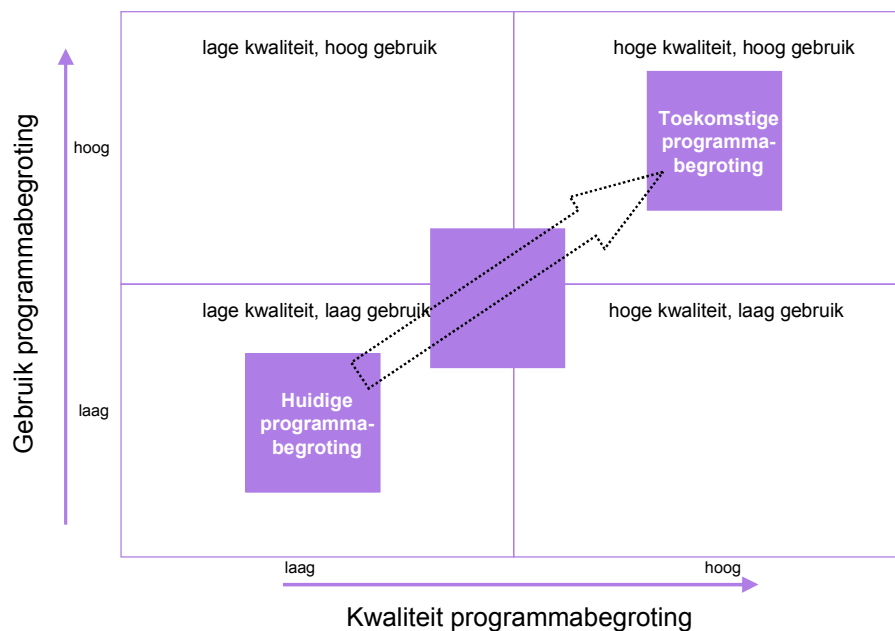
Gebruik programmabegroting

hoog

laag

lage kwaliteit, hoog gebruik

hoge kwaliteit, hoog gebruik

Toekomstige programmabegroting

lage kwaliteit, laag gebruik

hoge kwaliteit, laag gebruik

Huidige programmabegroting

laag

hoog

Kwaliteit programmabegroting